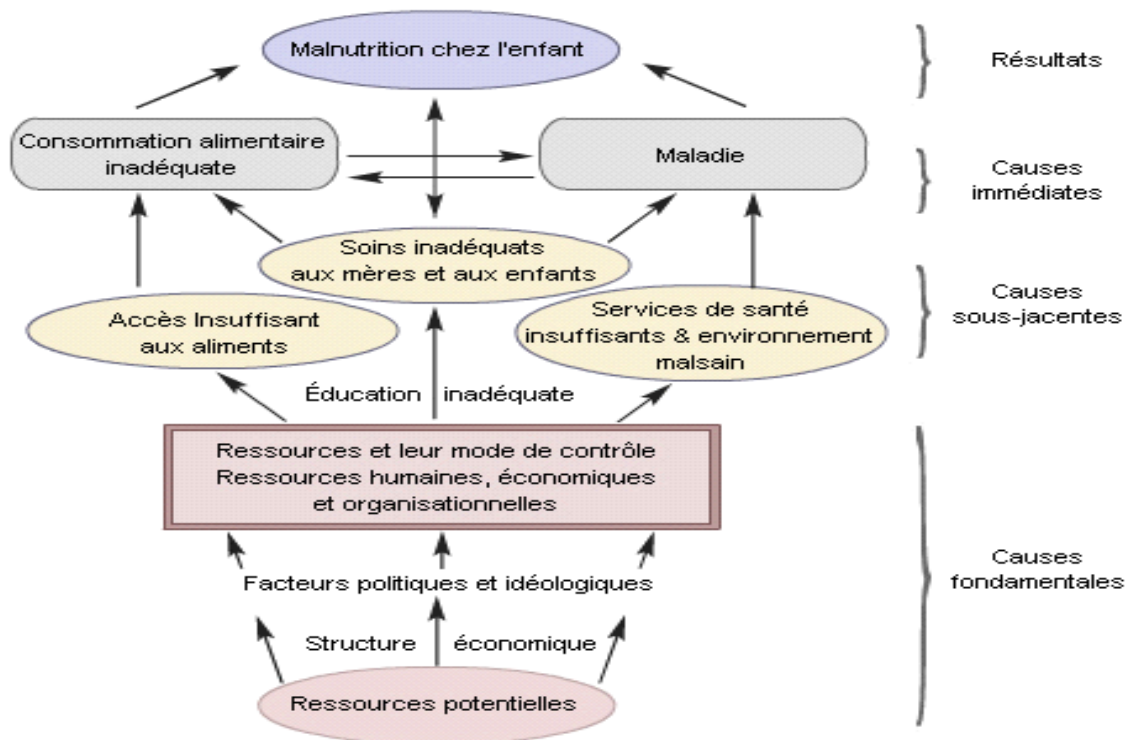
Malnutrition chez l'enfant

Résultats

Consommation alimentaire inadéquate

Maladie

Causes immédiates

Soins inadéquats aux mères et aux enfants

Accès Insuffisant aux aliments

Services de santé insuffisants & environnement malsain

Causes sous-jacentes

Éducation inadéquate

Ressources et leur mode de contrôle
Ressources humaines, économiques et organisationnelles

Facteurs politiques et idéologiques

Structure économique

Ressources potentielles

Causes fondamentales